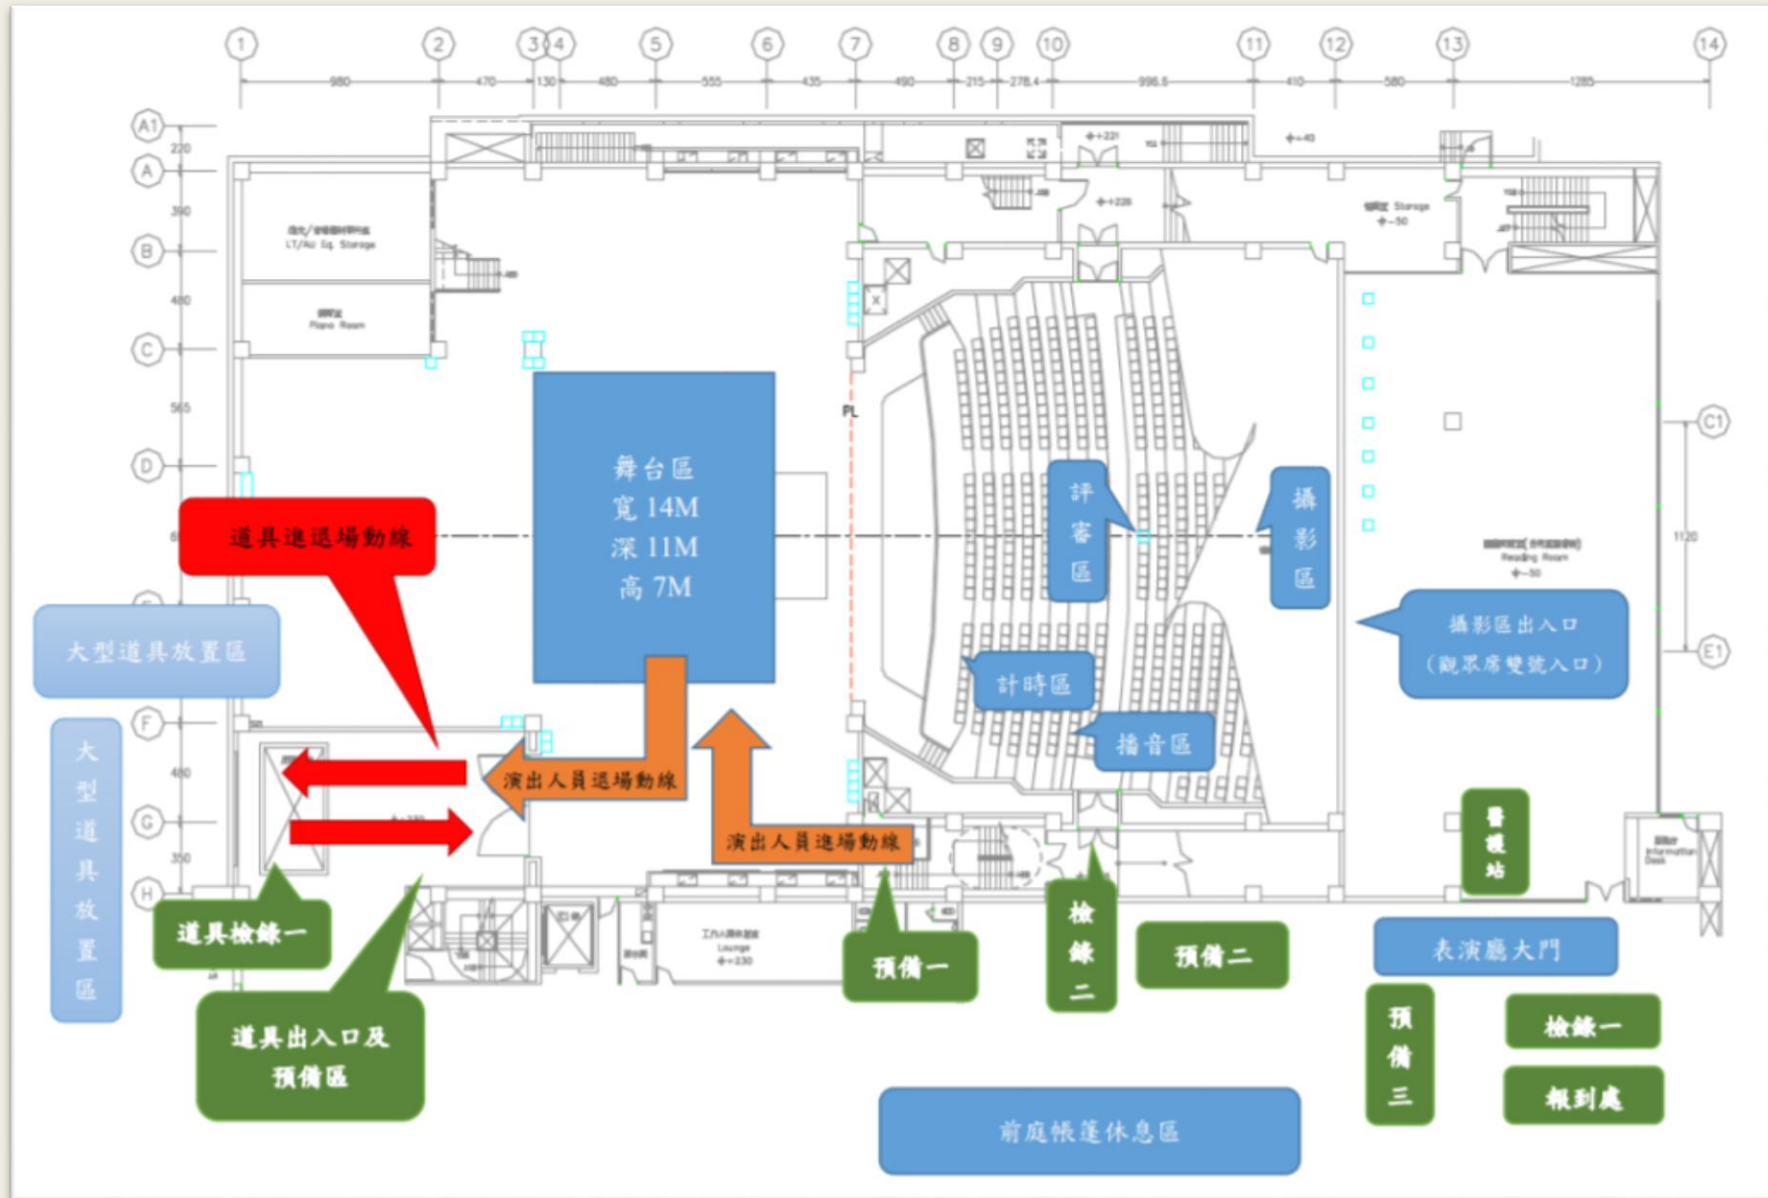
1 2 3 4 5 6 7 8 9 10 11 12 13 14

980 470 130 480 555 435 490 215 278.4 998.8 410 580 1285

A1 A B C D F G H C1 E1

LT/AU Eq. Storage

Piano Room

Storage

PL

舞台區
寬 14M
深 11M
高 7M

道具進退場動線

大型道具放置區

大型道具放置區

評審區

攝影區

攝影區出入口
(觀眾席雙號入口)

Reading Room

1120

計時區

播音區

演出人員退場動線

演出人員進場動線

醫護站

Information Desk

Lounge

道具檢錄一

道具出入口及預備區

預備一

檢錄二

預備二

表演廳大門

預備三

檢錄一

報到處

前庭帳篷休息區